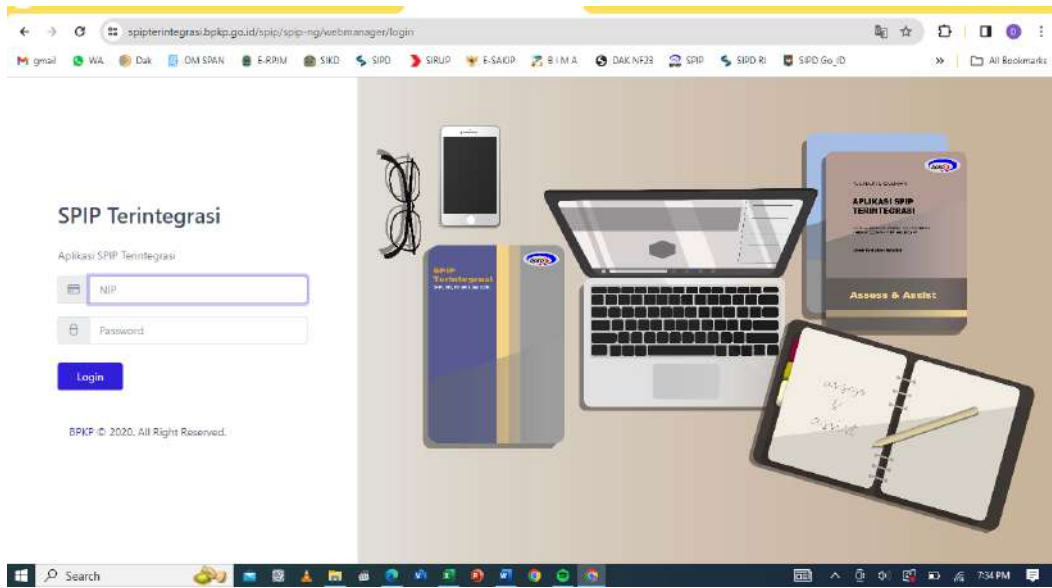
spipterintegrasi.bpkp.go.id/spip/spip-ng/webmanager/login

gmail WA Dak OM SPAN E-RPIM SIKD SIPD SIRUP E-SAKIP BIMA DAK NF23 SPIP SIPD RI SIPD Go_ID » All Bookmarks

SPIP Terintegrasi

Aplikasi SPIP Terintegrasi

NIP

Password

Login

BPKP © 2020. All Right Reserved.

SPIP Terintegrasi

APLIKASI SPIP TERINTEGRASI

Assess & Assist

Search

7:34 PM